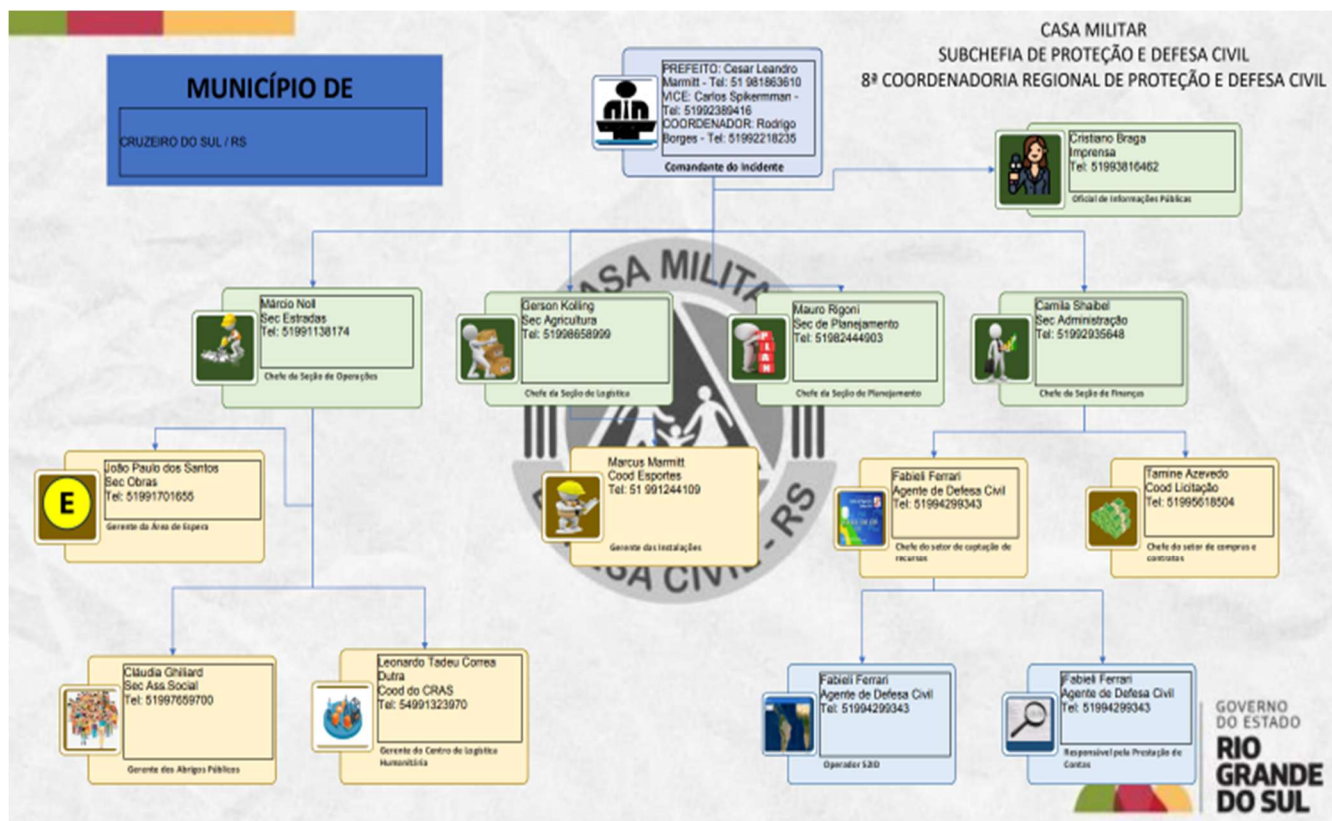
CASA MILITAR
SUBCHEFIA DE PROTEÇÃO E DEFESA CIVIL
8ª COORDENADORIA REGIONAL DE PROTEÇÃO E DEFESA CIVIL

MUNICÍPIO DE

CRUZEIRO DO SUL / RS

PREFEITO: Cesar Leandro Marmitt - Tel: 51 981863610
VICE: Carlos Spikermman - Tel: 51992389416
COORDENADOR: Rodrigo Borges - Tel: 51992218235
Comandante do Incidente

Cristiano Braga
Imprensa
Tel: 51993816462
Oficial de Informações Públicas

CASA MILITAR
DEFESA CIVIL - RS

Márcio Noll
Sec Estradas
Tel: 51991138174
Chefe da Seção de Operações

Gerson Kolling
Sec Agricultura
Tel: 51998658999
Chefe da Seção de Logística

Mauro Rigoni
Sec de Planejamento
Tel: 51982444903
Chefe da Seção de Planejamento

Camila Shaibel
Sec Administração
Tel: 51992935648
Chefe da Seção de Finanças

João Paulo dos Santos
Sec Obras
Tel: 51991701655
Gerente da Área de Espera

E

Marcus Marmitt
Cood Esportes
Tel: 51 991244109
Gerente das Instalações

Fabieli Ferrari
Agente de Defesa Civil
Tel: 51994299343
Chefe do setor de captação de recursos

Tamine Azevedo
Cood Licitação
Tel: 51995618504
Chefe do setor de compras e contratos

Cláudia Ghiliard
Sec Ass.Social
Tel: 51997659700
Gerente dos Abrigos Públicos

Leonardo Tadeu Correa Dutra
Cood do CRAS
Tel: 54991323970
Gerente do Centro de Logística Humanitária

Fabieli Ferrari
Agente de Defesa Civil
Tel: 51994299343
Operador S2iD

Fabieli Ferrari
Agente de Defesa Civil
Tel: 51994299343
Responsável pela Prestação de Contas

GOVERNO DO ESTADO
RIO GRANDE DO SUL